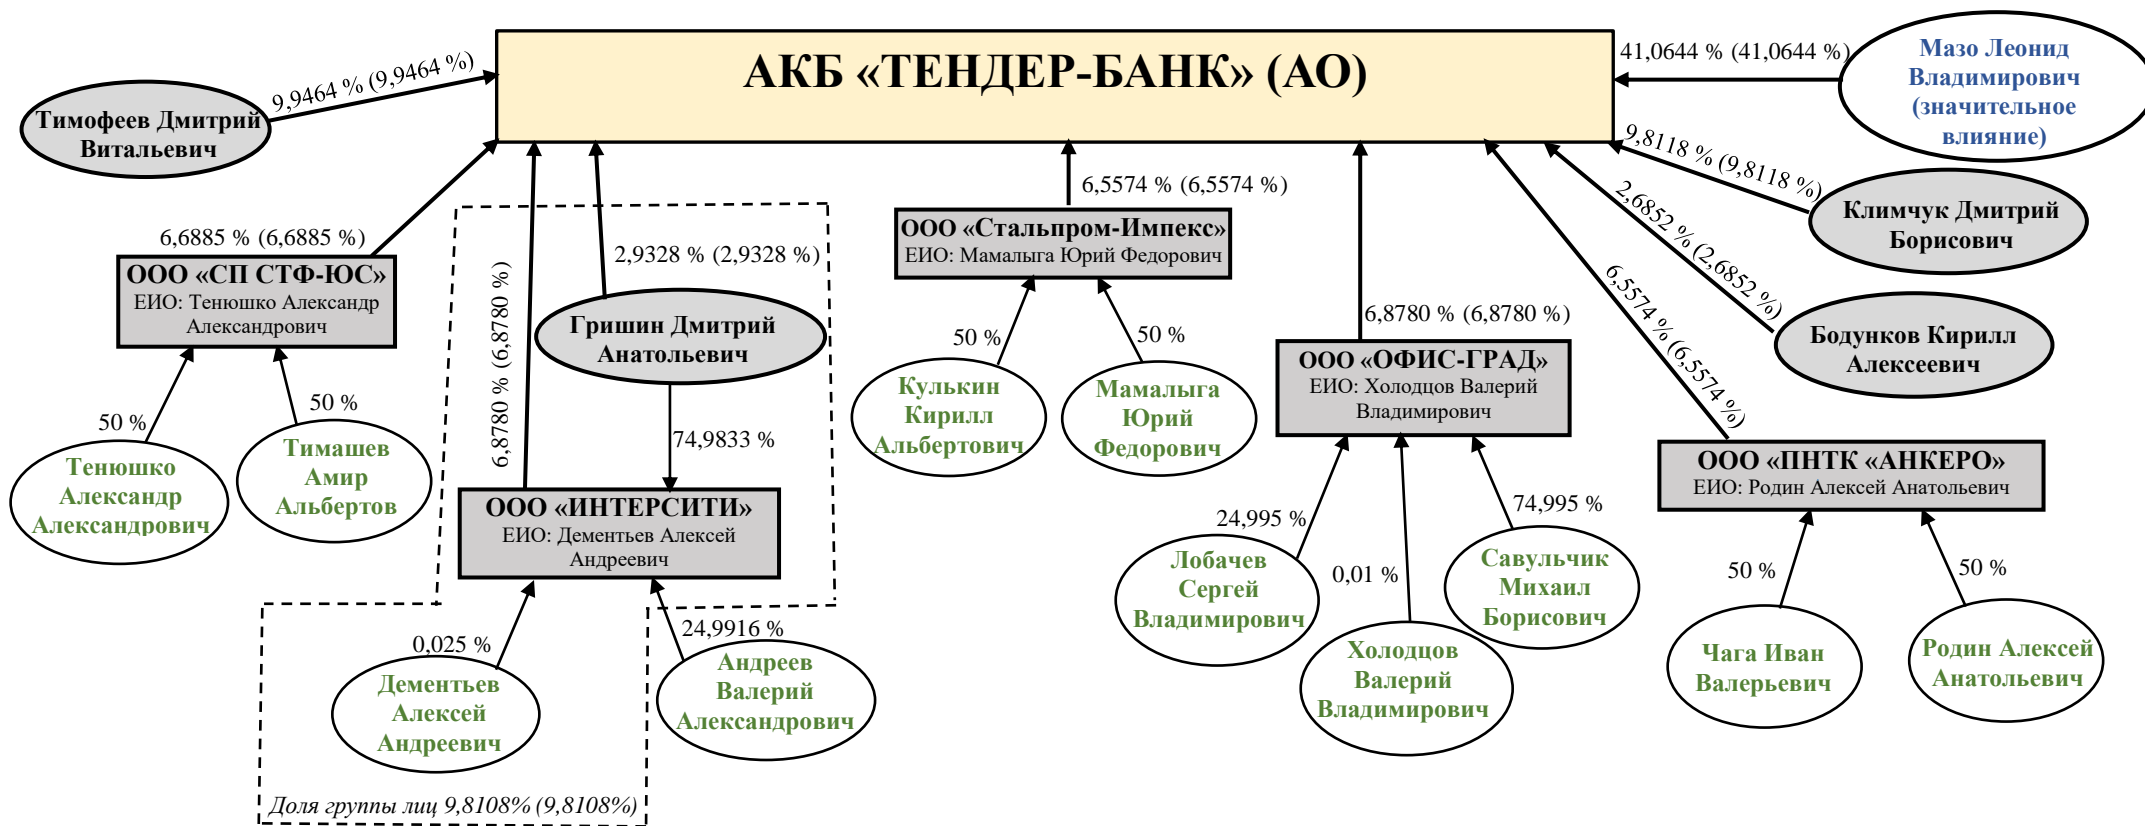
АКБ «ТЕНДЕР-БАНК» (АО)

41,0644 % (41,0644 %)

Мазо Леонид Владимирович (значительное влияние)

9,9464 % (9,9464 %)

Тимофеев Дмитрий Витальевич

9,8118 % (9,8118 %)

Климчук Дмитрий Борисович

2,6852 % (2,6852 %)

Бодунков Кирилл Алексеевич

6,5574 % (6,5574 %)

ООО «ПНТК «АНКЕРО»
ЕИО: Родин Алексей Анатольевич

50 %

Чага Иван Валерьевич

50 %

Родин Алексей Анатольевич

6,6885 % (6,6885 %)

ООО «СП СТФ-ЮС»
ЕИО: Тенюшко Александр Александрович

50 %

Тенюшко Александр Александрович

50 %

Тимашев Амир Альбертов

6,8780 % (6,8780 %)

2,9328 % (2,9328 %)

Гришин Дмитрий Анатольевич

74,9833 %

ООО «ИНТЕРСИТИ»
ЕИО: Дементьев Алексей Андреевич

0,025 %

Дементьев Алексей Андреевич

24,9916 %

Андреев Валерий Александрович

Доля группы лиц 9,8108% (9,8108%)

6,5574 % (6,5574 %)

ООО «Стальпром-Импекс»
ЕИО: Мамалыга Юрий Федорович

50 %

Кулькин Кирилл Альбертович

50 %

Мамалыга Юрий Федорович

6,8780 % (6,8780 %)

ООО «ОФИС-ГРАД»
ЕИО: Холодцов Валерий Владимирович

24,995 %

Лобачев Сергей Владимирович

0,01 %

Холодцов Валерий Владимирович

74,995 %

Савульчик Михаил Борисович